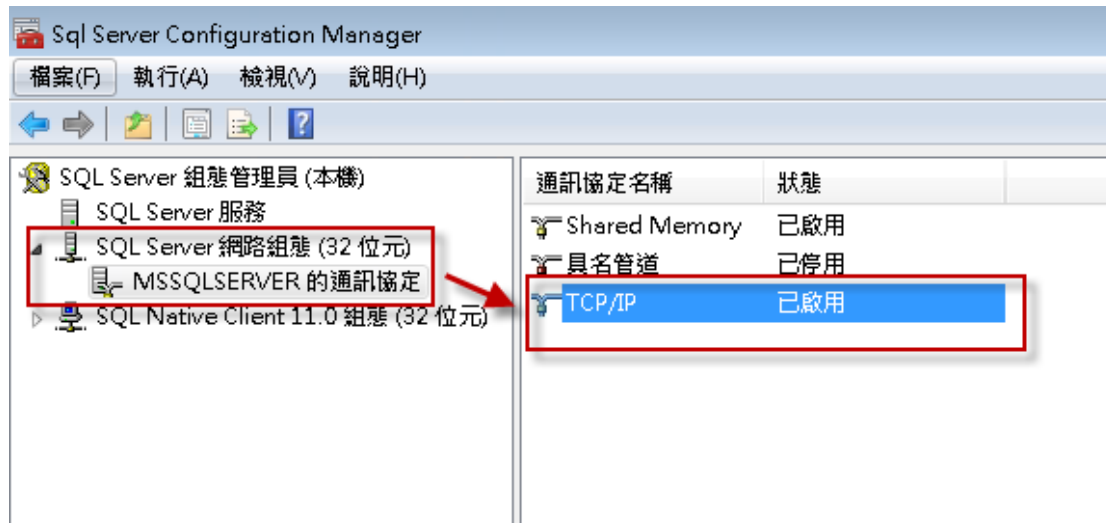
Sql Server Configuration Manager

檔案(F) 執行(A) 檢視(V) 說明(H)

SQL Server 組態管理員 (本機)
SQL Server 服務
SQL Server 網路組態 (32 位元)
MSSQLSERVER 的通訊協定
SQL Native Client 11.0 組態 (32 位元)

| 通訊協定名稱 | 狀態 |
|---|---|
| Shared Memory | 已啟用 |
| 具名管道 | 已停用 |
| TCP/IP | 已啟用 |